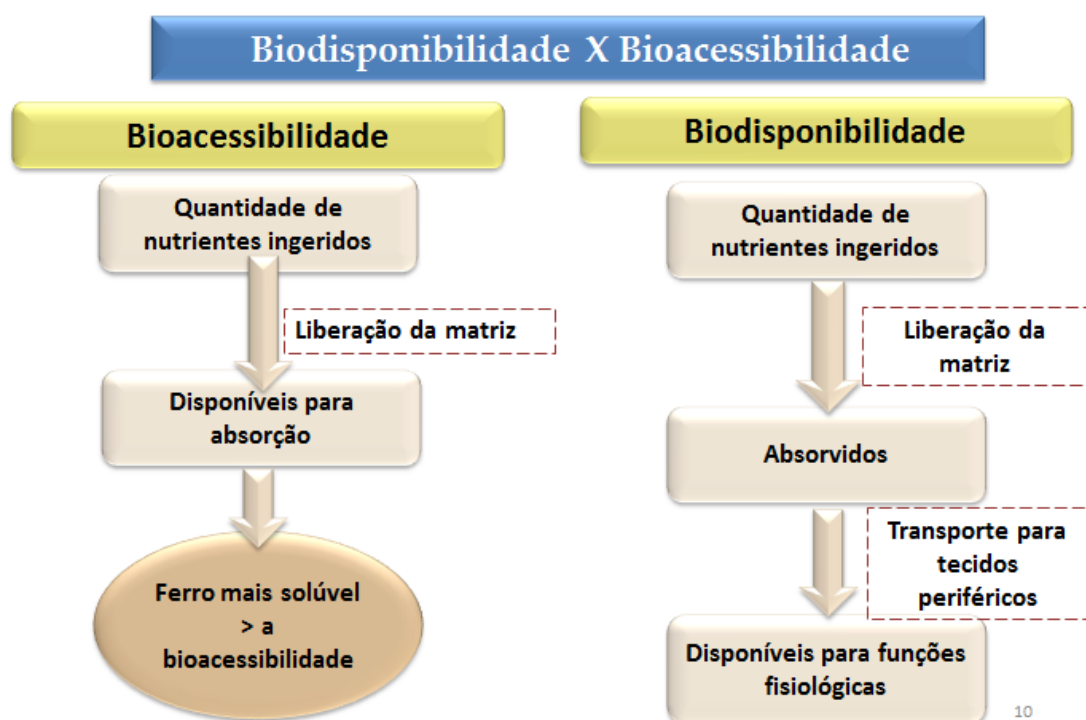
Biodisponibilidade X Bioacessibilidade

Bioacessibilidade

Quantidade de nutrientes ingeridos

Liberação da matriz

Disponíveis para absorção

Ferro mais solúvel > a bioacessibilidade

Biodisponibilidade

Quantidade de nutrientes ingeridos

Liberação da matriz

Absorvidos

Transporte para tecidos periféricos

Disponíveis para funções fisiológicas

10